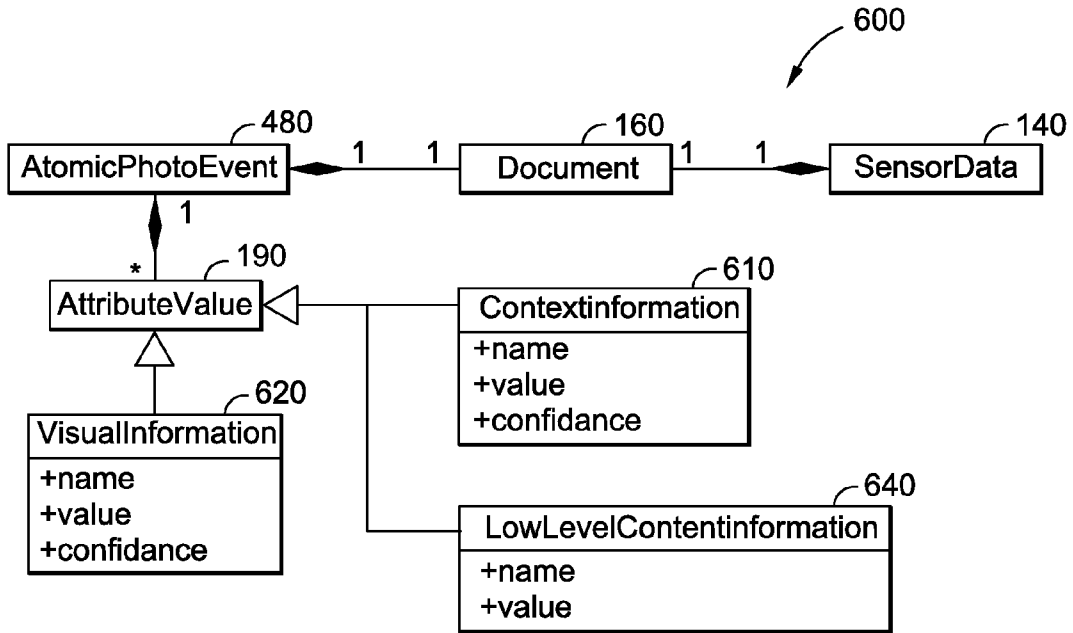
600

480
AtomicPhotoEvent
1 1
160
Document
1 1
140
SensorData

1
*
190
AttributeValue

610
Contextinformation
+name
+value
+confidance

620
VisualInformation
+name
+value
+confidance

640
LowLevelContentinformation
+name
+value